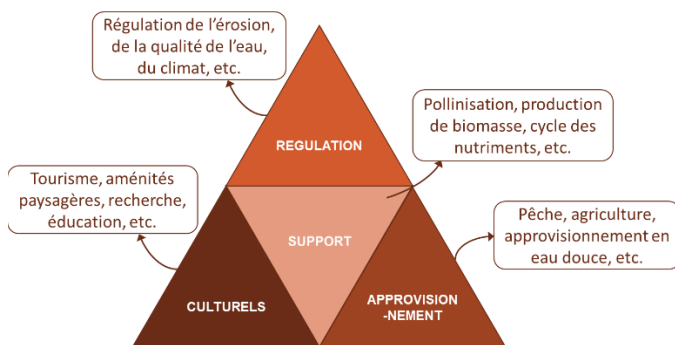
Régulation de l'érosion, de la qualité de l'eau, du climat, etc.

REGULATION

Pollinisation, production de biomasse, cycle des nutriments, etc.

Tourisme, aménités paysagères, recherche, éducation, etc.

SUPPORT

Pêche, agriculture, approvisionnement en eau douce, etc.

CULTURELS

APPROVISION -NEMENT